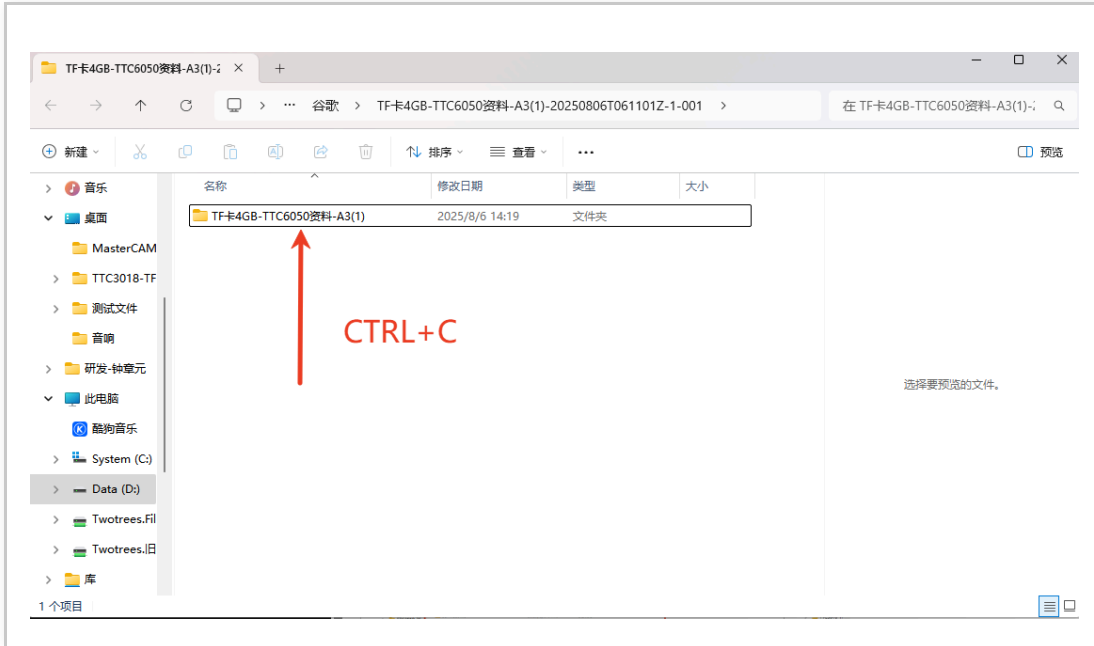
TF卡4GB-TTC6050资料-A3(1)-2 ×

+

谷歌 > TF卡4GB-TTC6050资料-A3(1)-20250806T061101Z-1-001 >

在 TF卡4GB-TTC6050资料-A3(1)-2

新建 排序 查看 ···

预览

音乐
桌面
MasterCAM
TTC3018-TF
测试文件
音响
研发-钟章元
此电脑
酷狗音乐
System (C:)
Data (D:)
Twotrees.Fil
Twotrees.旧
库

| 名称 | 修改日期 | 类型 | 大小 |
|---|---|---|---|
| TF卡4GB-TTC6050资料-A3(1) | 2025/8/6 14:19 | 文件夹 | |

CTRL+C

选择要预览的文件。

1 个项目